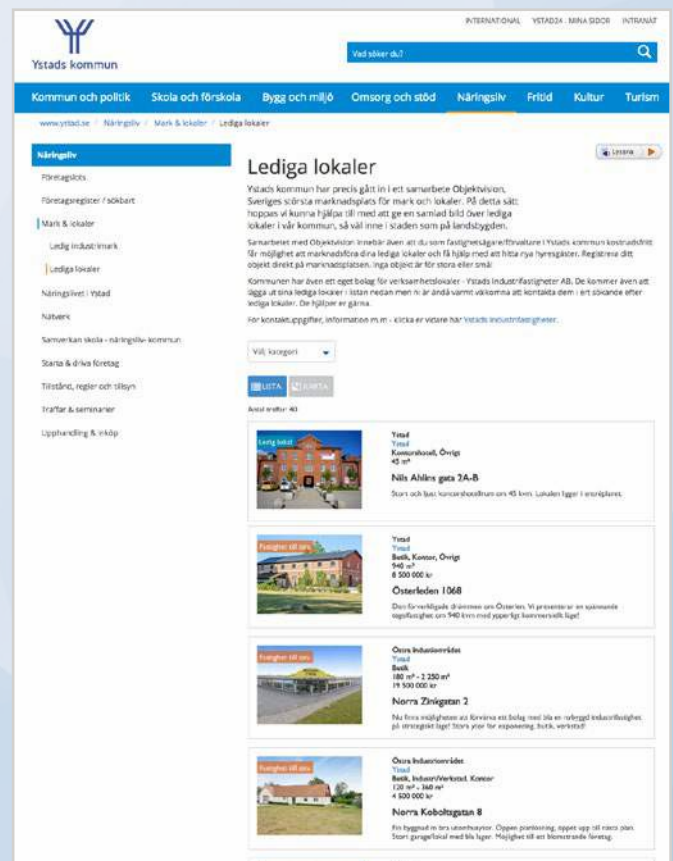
Ystads kommun

INTERNATIONAL YSTAD24 - MINA SIDOR INTRANÄT

Vad söker du?

Kommun och politik Skola och förskola Bygg och miljö Omsorg och stöd Näringsliv Fritid Kultur Turism

www.ystad.se / Näringsliv / Mark & lokaler / Lediga lokaler

Näringsliv
Företagslots
Företagsregister / sökbart
Mark & lokaler
Ledig industrimark
Lediga lokaler
Näringslivet i Ystad
Nätverk
Samverkan skola - näringsliv- kommun
Starta & driva företag
Tillstånd, regler och tillsyn
Träffar & seminarier
Upphandling & inköp

Lyssna

Lediga lokaler

Ystads kommun har precis gått in i ett samarbete Objektvision, Sveriges största marknadsplats för mark och lokaler. På detta sätt hoppas vi kunna hjälpa till med att ge en samlad bild över lediga lokaler i vår kommun, så väl inne i staden som på landsbygden.

Samarbetet med Objektvision innebär även att du som fastighetsägare/förvaltare i Ystads kommun kostnadsfritt får möjlighet att marknadsföra dina lediga lokaler och få hjälp med att hitta nya hyresgäster. Registrera ditt objekt direkt på marknadsplatsen. Inga objekt är för stora eller små!

Kommunen har även ett eget bolag för verksamhetslokaler - Ystads Industrifastigheter AB. De kommer även att lägga ut sina lediga lokaler i listan nedan men ni är ändå varmt välkomna att kontakta dem i ert sökande efter lediga lokaler. De hjälper er gärna.

För kontaktuppgifter, information m.m - klicka er vidare här Ystads industrifastigheter.

Välj kategori

LISTA KARTA

Antal träffar: 40

Ledig lokal
Ystad
Ystad
Kontorshotell, Övrigt
45 m²
Nils Ahlins gata 2A-B
Stort och ljust kontorshotellrum om 45 kvm. Lokalen ligger i ateljéplanet.

Fastighet till salu
Ystad
Ystad
Butik, Kontor, Övrigt
940 m²
8 500 000 kr
Österleden 106B
Dags för verkligade drömmen om Österlen. Vi presenterar en spännande vagnfastighet om 940 kvm med ypperligt kommersiellt läge!

Fastighet till salu
Östra Industriområdet
Ystad
Butik
180 m² - 2 250 m²
19 500 000 kr
Norra Zinkgatan 2
Nu finns möjligheten att förvärva ett bolag med bla en nybyggd industrifastighet på strategiskt läge! Stora ytor för exponering, butik, verkstad!

Fastighet till salu
Östra Industriområdet
Ystad
Butik, Industri/Verkstad, Kontor
120 m² - 360 m²
4 500 000 kr
Norra Koboltgatan 8
Ett byggnad m bra utsmyckning. Öppen planlösning, öppet upp till nästa plan. Stort garage/lokal med bla lager. Möjlighet till att blomstrande företag.